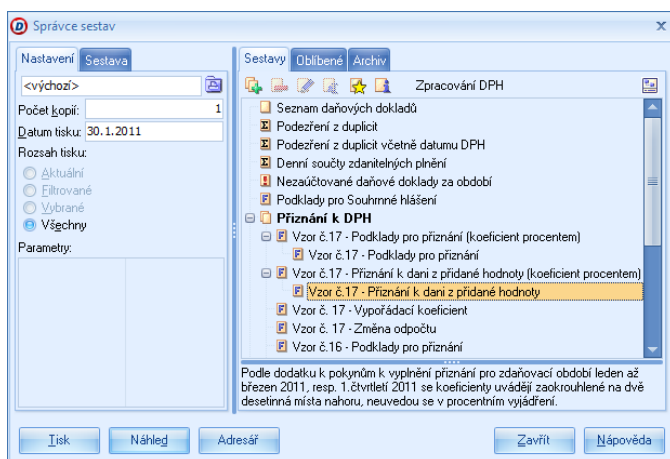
Správce sestav

Nastavení | Sestava

<výchozí>

Počet kopií: 1

Datum tisku: 30.1.2011

Rozsah tisku:

Aktuální

Filtrované

Vybrané

Všechny

Parametry:

Sestavy | Oblíbené | Archiv

Zpracování DPH

Seznam daňových dokladů

Podezření z duplicit

Podezření z duplicit včetně datumu DPH

Denní součty zdanitelných plnění

Nezaúčtované daňové doklady za období

Podklady pro Souhrnné hlášení

Přiznání k DPH

Vzor č.17 - Podklady pro přiznání (koeficient procentem)

Vzor č.17 - Podklady pro přiznání

Vzor č.17 - Přiznání k dani z přidané hodnoty (koeficient procentem)

Vzor č.17 - Přiznání k dani z přidané hodnoty

Vzor č. 17 - Vypořádací koeficient

Vzor č. 17 - Změna odpočtu

Vzor č.16 - Podklady pro přiznání

Podle dodatku k pokynům k vyplnění přiznání pro zdaňovací období leden až březen 2011, resp. 1.čtvrtletí 2011 se koeficienty uvádějí zaokrouhlené na dvě desetinná místa nahoru, neuvedou se v procentním vyjádření.

Tisk

Náhled

Adresář

Zavřít

Nápověda